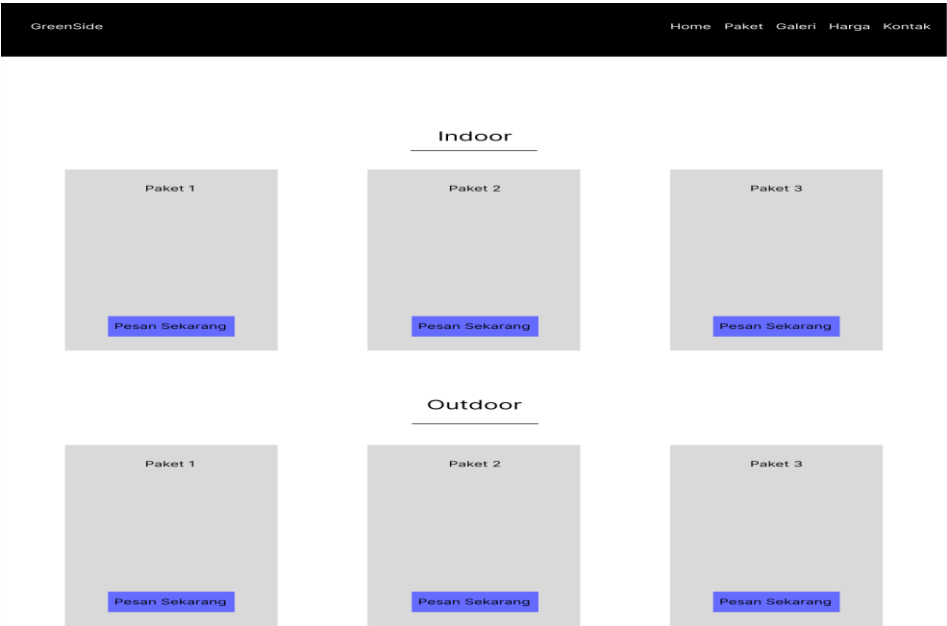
GreenSide

Home Paket Galeri Harga Kontak

Indoor

Paket 1

Pesan Sekarang

Paket 2

Pesan Sekarang

Paket 3

Pesan Sekarang

Outdoor

Paket 1

Pesan Sekarang

Paket 2

Pesan Sekarang

Paket 3

Pesan Sekarang